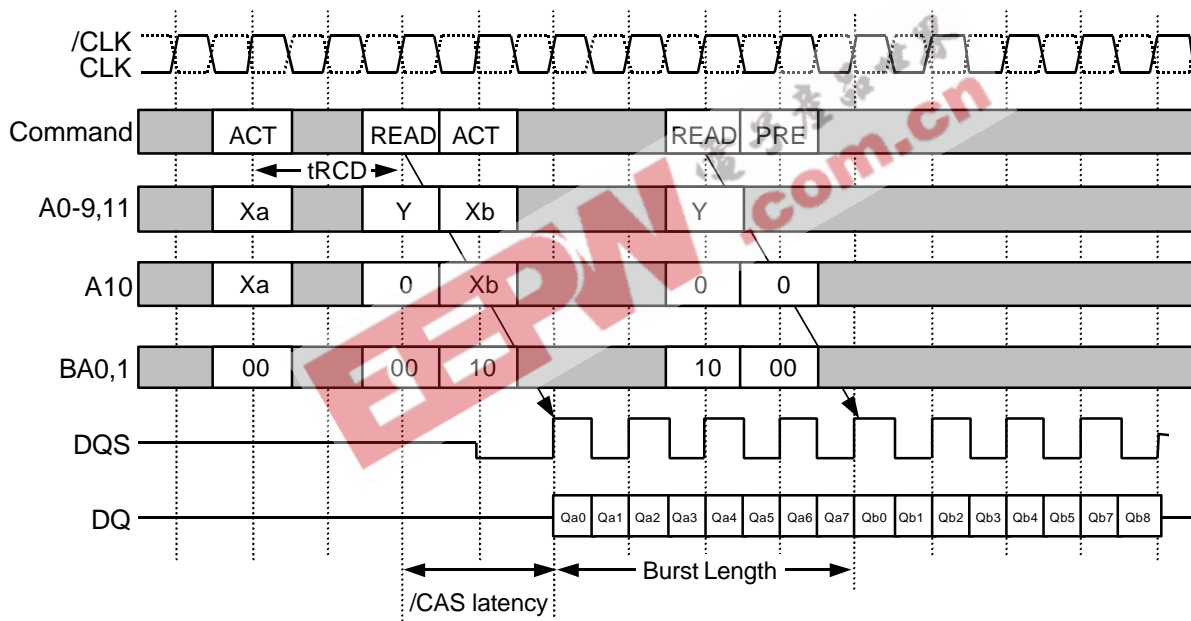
/CLK
CLK

Command ACT READ ACT READ PRE

tRCD

A0-9,11 Xa Y Xb Y

A10 Xa 0 Xb 0 0

BA0,1 00 00 10 10 00

DQS

DQ Qa0 Qa1 Qa2 Qa3 Qa4 Qa5 Qa6 Qa7 Qb0 Qb1 Qb2 Qb3 Qb4 Qb5 Qb7 Qb8

Burst Length

/CAS latency

EEPW.com.cn
电子产品世界